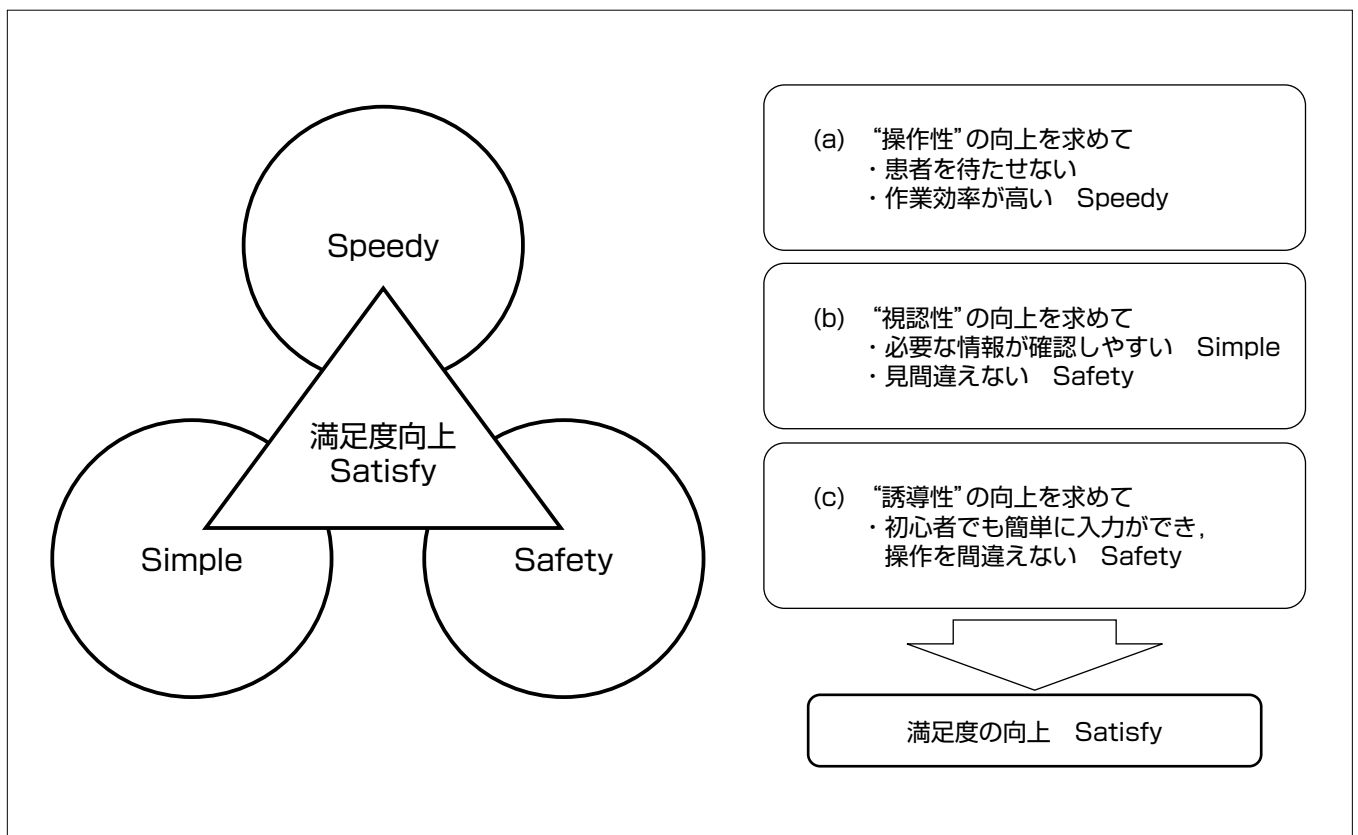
Speedy

満足度向上
Satisfy

Simple

Safety

(a) “操作性”の向上を求めて
・患者を待たせない
・作業効率が高い Speedy

(b) “視認性”の向上を求めて
・必要な情報が確認しやすい Simple
・見間違えない Safety

(c) “誘導性”の向上を求めて
・初心者でも簡単に入力ができ，操作を間違えない Safety

満足度の向上 Satisfy